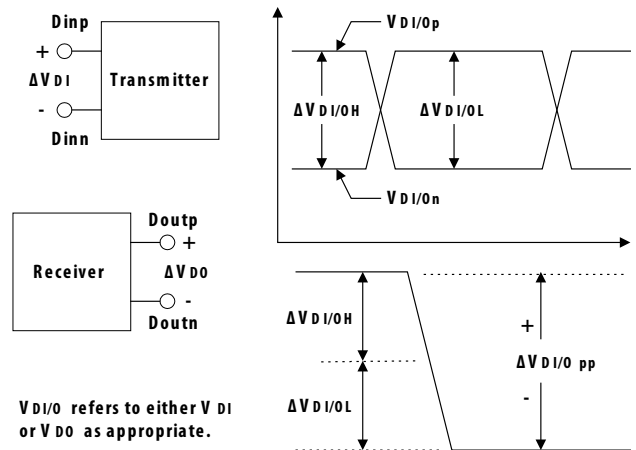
Dinp

+

ΔV DI

-

Dinn

Transmitter

V DI/Op

ΔV DI/OH

ΔV DI/OL

V DI/On

Doutp

+

Receiver

ΔV DO

-

Doutn

ΔV DI/OH

+

ΔV DI/O pp

-

ΔV DI/OL

V DI/O refers to either V DI or V DO as appropriate.